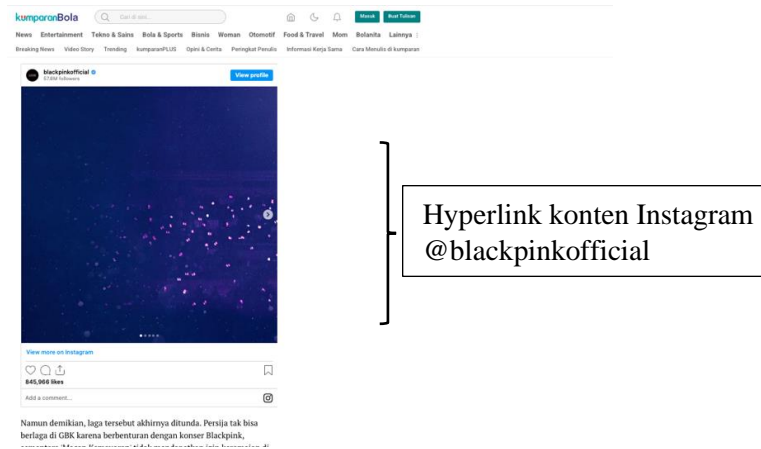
kumparanBola

Cari di sini...

Masuk Buat Tulisan

News Entertainment Tekno & Sains Bola & Sports Bisnis Woman Otomotif Food & Travel Mom Bolanita Lainnya

Breaking News Video Story Trending kumparanPLUS Opini & Cerita Peringkat Penulis Informasi Kerja Sama Cara Menulis di kumparan

blackpinkofficial
47.8M followers

View profile

View more on Instagram

845,966 likes

Add a comment...

Namun demikian, laga tersebut akhirnya ditunda. Persija tak bisa berlaga di GBK karena berbenturan dengan konser Blackpink, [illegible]

Hyperlink konten Instagram @blackpinkofficial